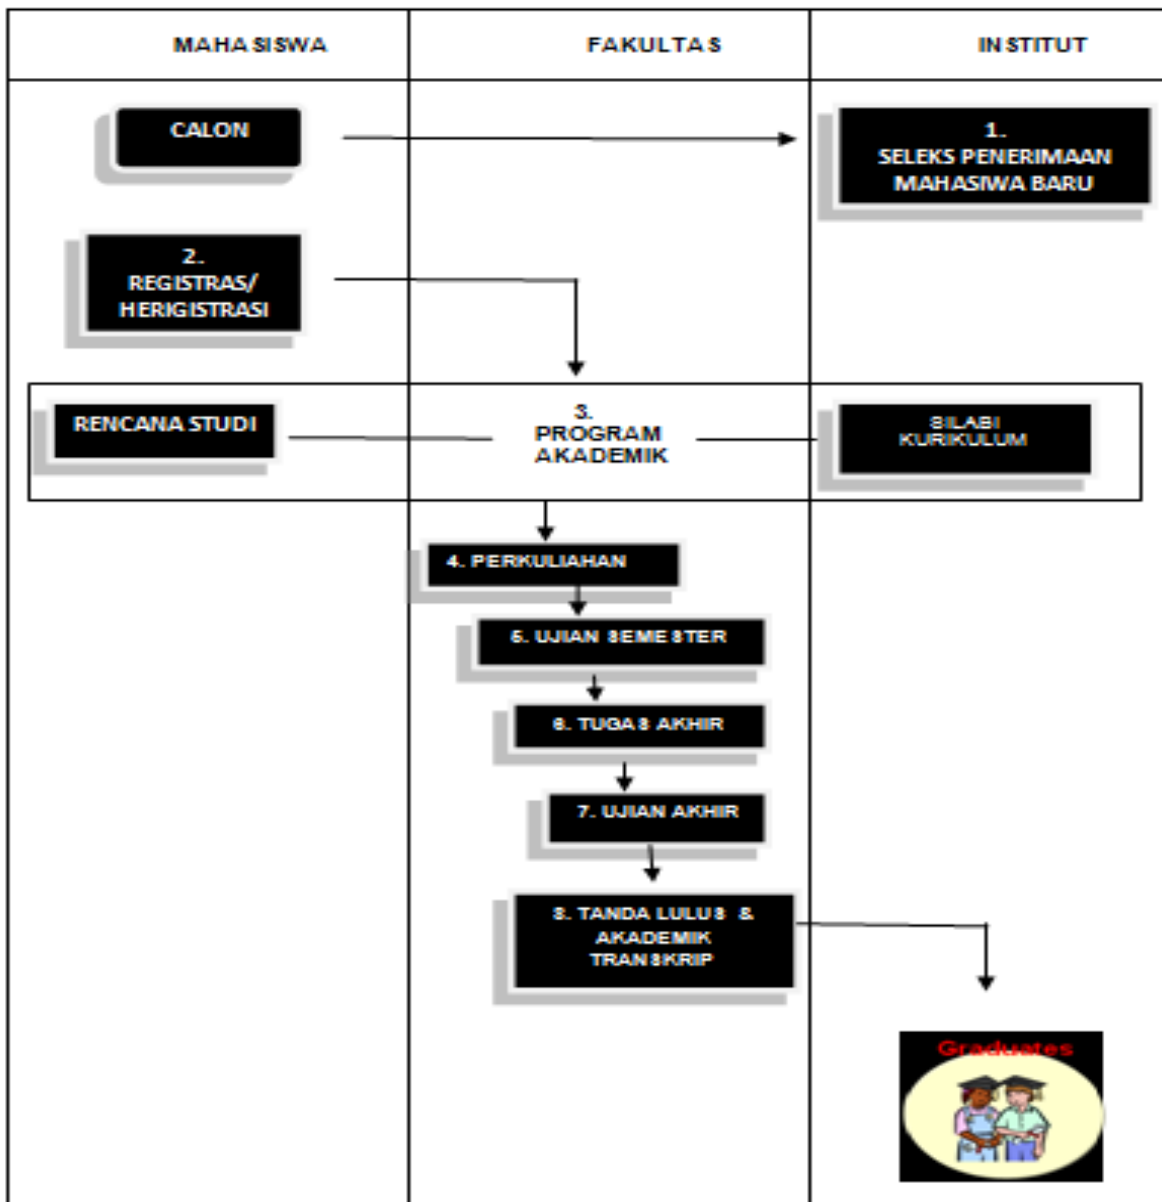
| MAHASISWA | FAKULTAS | INSTITUT |
|---|---|---|

CALON

1. SELEKS PENERIMAAN MAHASIWA BARU

2. REGISTRAS/ HERIGISTRASI

RENCANA STUDI

3. PROGRAM AKADEMIK

SILABI KURIKULUM

4. PERKULIAHAN

5. UJIAN SEMESTER

6. TUGAS AKHIR

7. UJIAN AKHIR

8. TANDA LULUS & AKADEMIK TRANSKRIP

Graduates